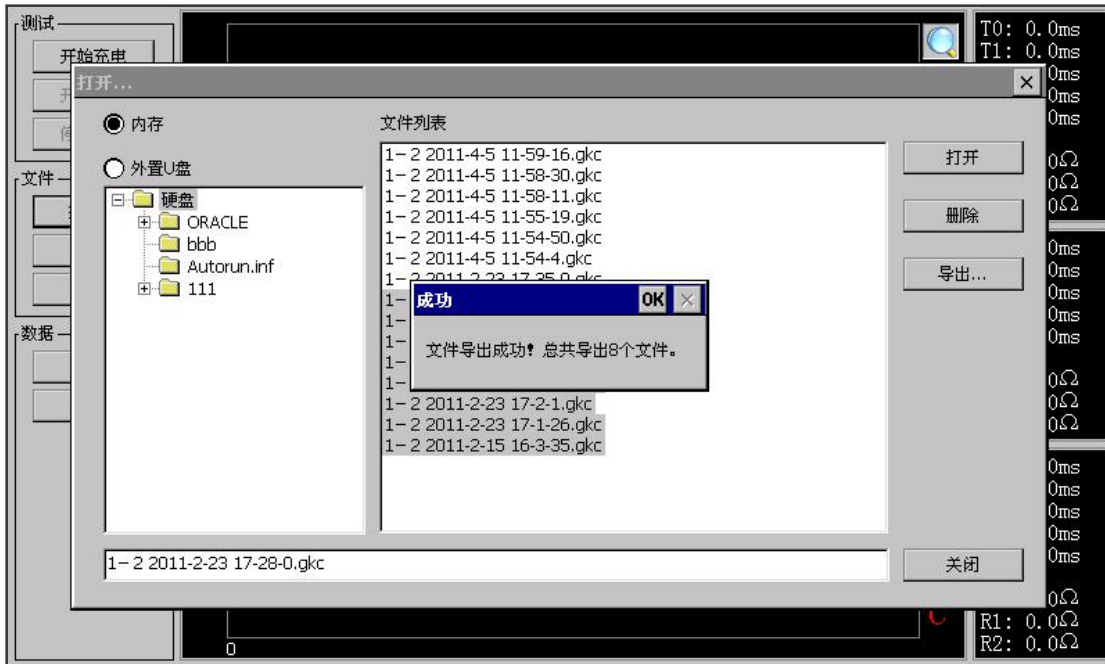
测试
开始充电
T0: 0.0ms
T1: 0.0ms
打开...
0ms
0ms
0ms
内存
文件列表
外置U盘
文件
硬盘
ORACLE
bbb
Autorun.inf
111
数据
1-2 2011-4-5 11-59-16.gkc
1-2 2011-4-5 11-58-30.gkc
1-2 2011-4-5 11-58-11.gkc
1-2 2011-4-5 11-55-19.gkc
1-2 2011-4-5 11-54-50.gkc
1-2 2011-4-5 11-54-4.gkc
1-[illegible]
1-
1-
1-
1-
1-
1-2 2011-2-23 17-2-1.gkc
1-2 2011-2-23 17-1-26.gkc
1-2 2011-2-15 16-3-35.gkc
成功
OK
文件导出成功！总共导出8个文件。
打开
删除
导出...
0Ω
0Ω
0Ω
0ms
0ms
0ms
0ms
0ms
0Ω
0Ω
0Ω
0ms
0ms
0ms
0ms
0ms
1-2 2011-2-23 17-28-0.gkc
关闭
0Ω
0
R1: 0.0Ω
R2: 0.0Ω